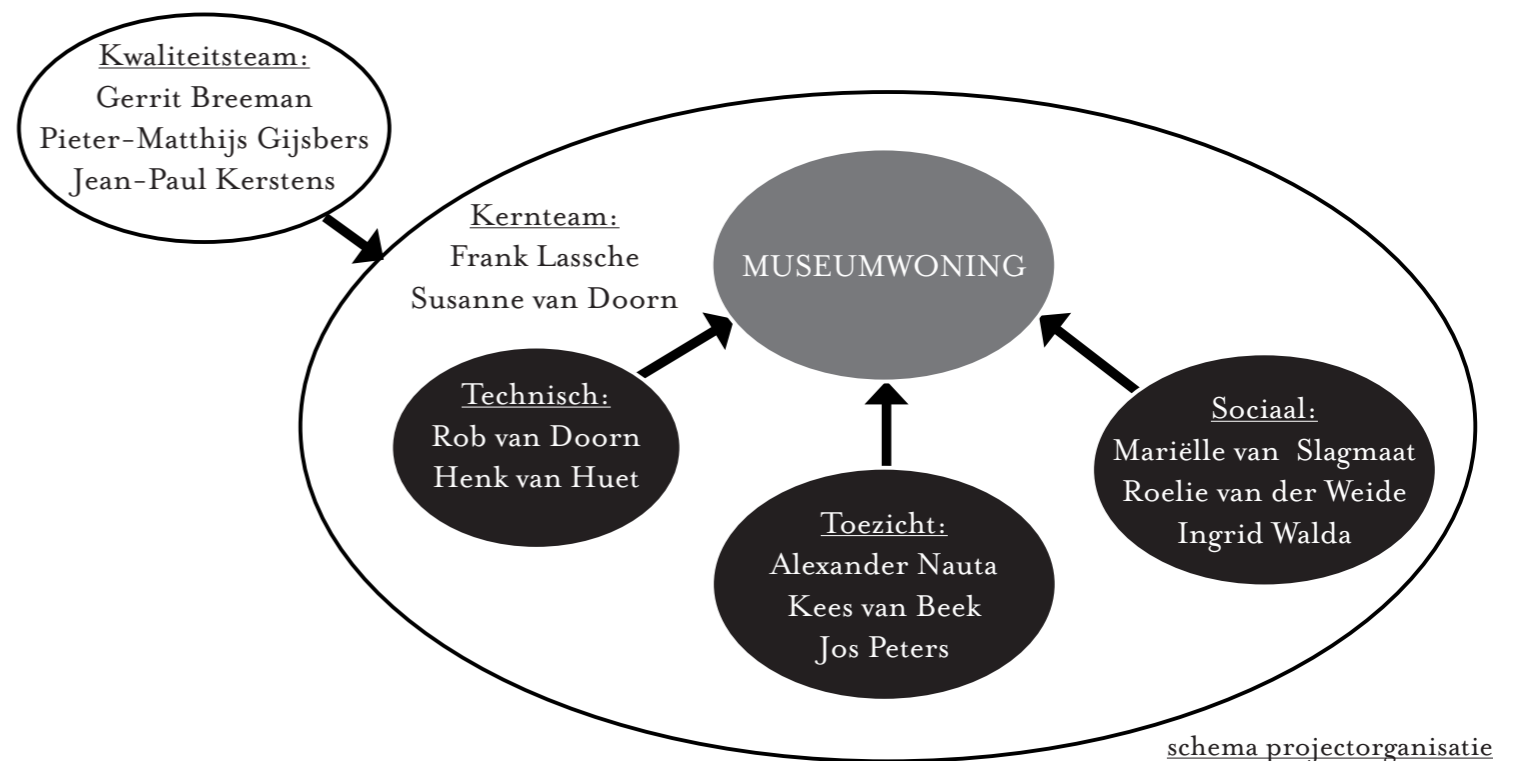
Kwaliteitsteam:
Gerrit Breeman
Pieter-Matthijs Gijsbers
Jean-Paul Kerstens

Kernteam:
Frank Lassche
Susanne van Doorn

MUSEUMWONING

Technisch:
Rob van Doorn
Henk van Huet

Toezicht:
Alexander Nauta
Kees van Beek
Jos Peters

Sociaal:
Mariëlle van Slagmaat
Roelie van der Weide
Ingrid Walda

schema projectorganisatie